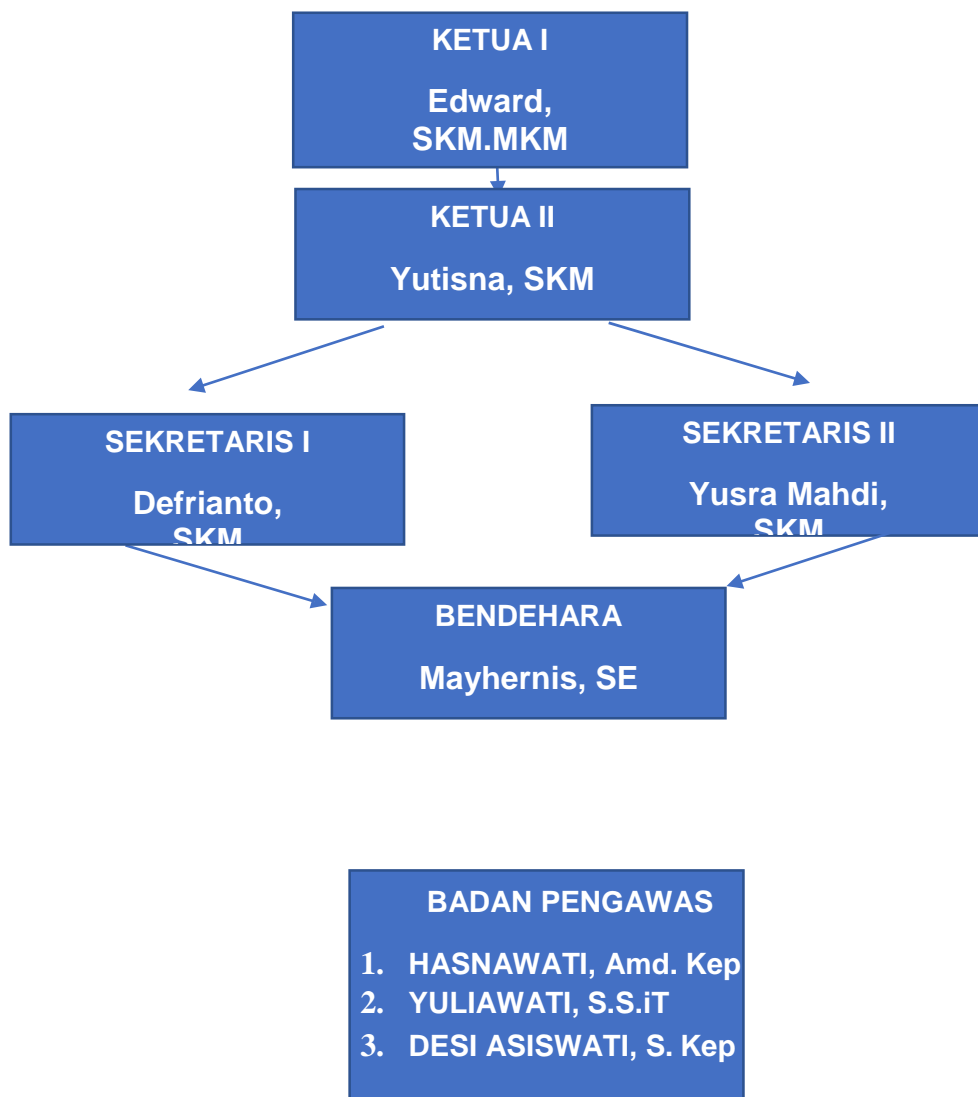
KETUA I

Edward, SKM.MKM

KETUA II

Yutisna, SKM

SEKRETARIS I

Defrianto, SKM

SEKRETARIS II

Yusra Mahdi, SKM

BENDEHARA

Mayhernis, SE

BADAN PENGAWAS

1. HASNAWATI, Amd. Kep
2. YULIAWATI, S.S.iT
3. DESI ASISWATI, S. Kep